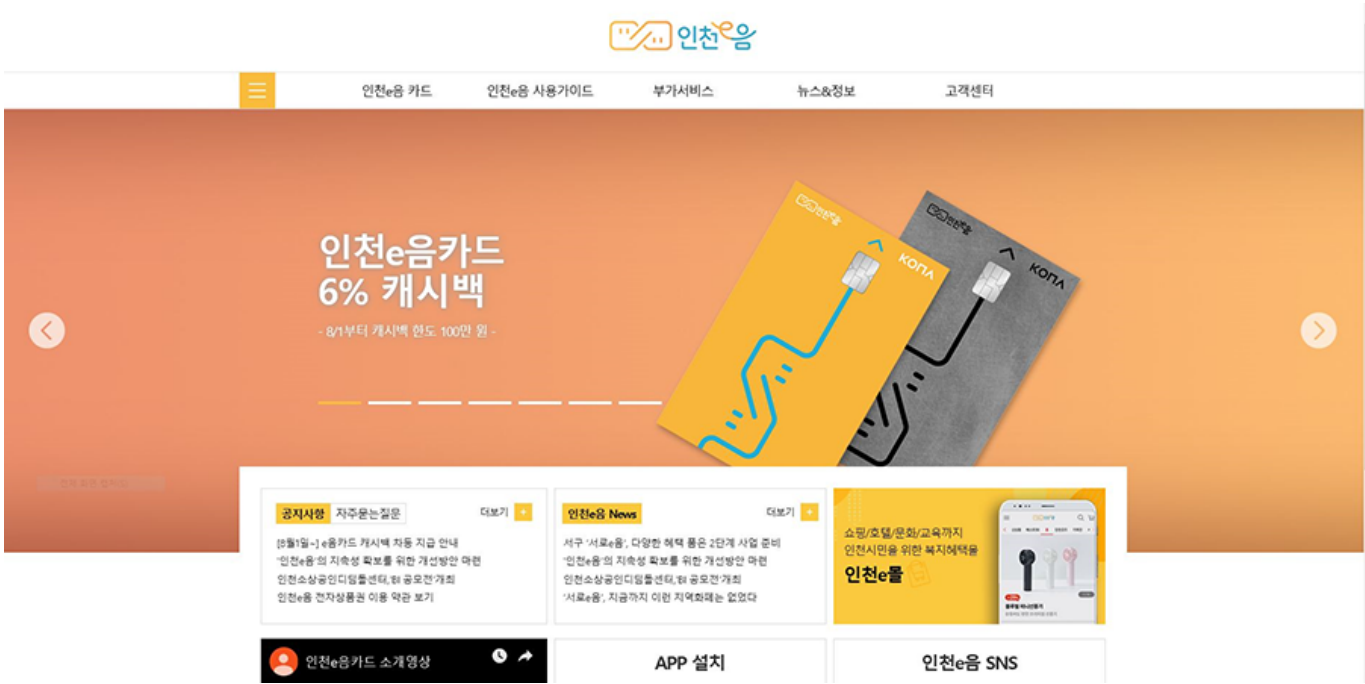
인천e음

인천e음 카드 인천e음 사용가이드 부가서비스 뉴스&정보 고객센터

인천e음카드
6% 캐시백
- 8/1부터 캐시백 한도 100만 원 -

KONA
KONA

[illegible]

공지사항 자주묻는질문 더보기 +
[8월1일~] e음카드 캐시백 차등 지급 안내
'인천e음'의 지속성 확보를 위한 개선방안 마련
인천소상공인디딤돌센터, 테 공모전 개최
인천e음 전자상품권 이용 약관 보기

인천e음 News 더보기 +
서구 '서로e음', 다양한 혜택 품은 2단계 사업 준비
'인천e음'의 지속성 확보를 위한 개선방안 마련
인천소상공인디딤돌센터, 테 공모전 개최
'서로e음', 지금까지 이런 지역화폐는 없었다

쇼핑/호텔/문화/교육까지
인천시민을 위한 복지혜택몰
인천e몰

인천e음카드 소개영상
APP 설치
인천e음 SNS